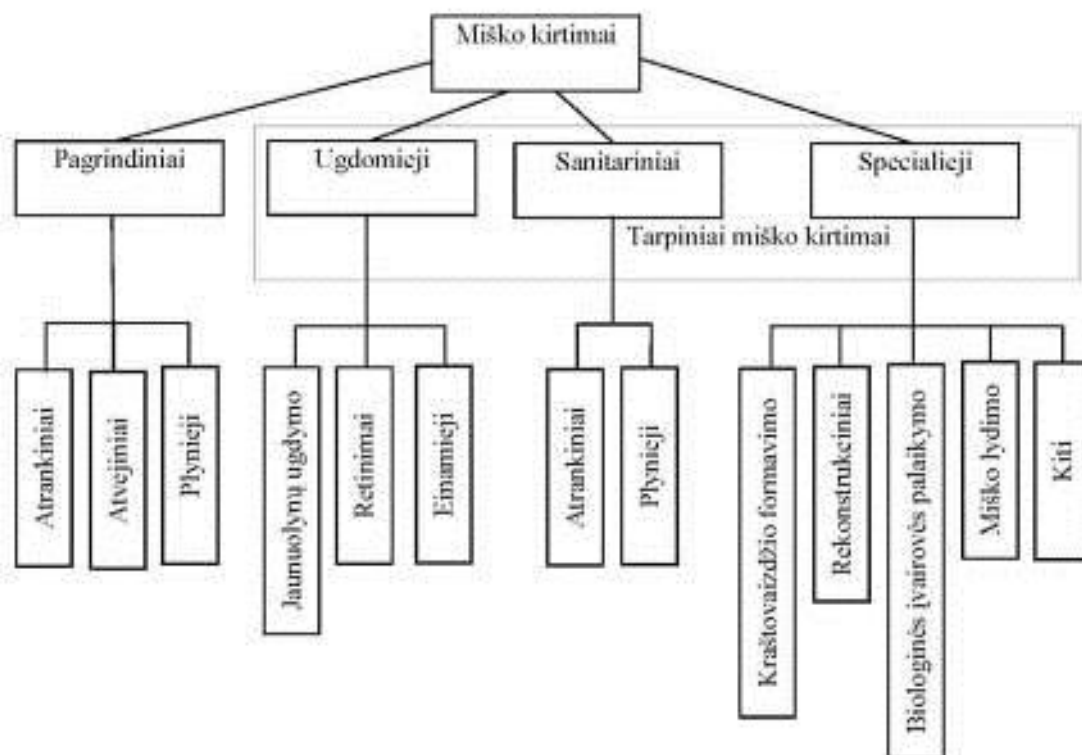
Miško kirtimai

Pagrindiniai

Ugdomieji

Sanitariniai

Specialieji

Tarpiniai miško kirtimai

Atrankiniai

Atvejiniai

Plynieji

Jaunuolynų ugdymo

Retinimai

Einamieji

Atrankiniai

Plynieji

Kraštovaizdžio formavimo

Rekonstrukciniai

Biologinės įvairovės palaikymo

Miško lydimo

Kiti